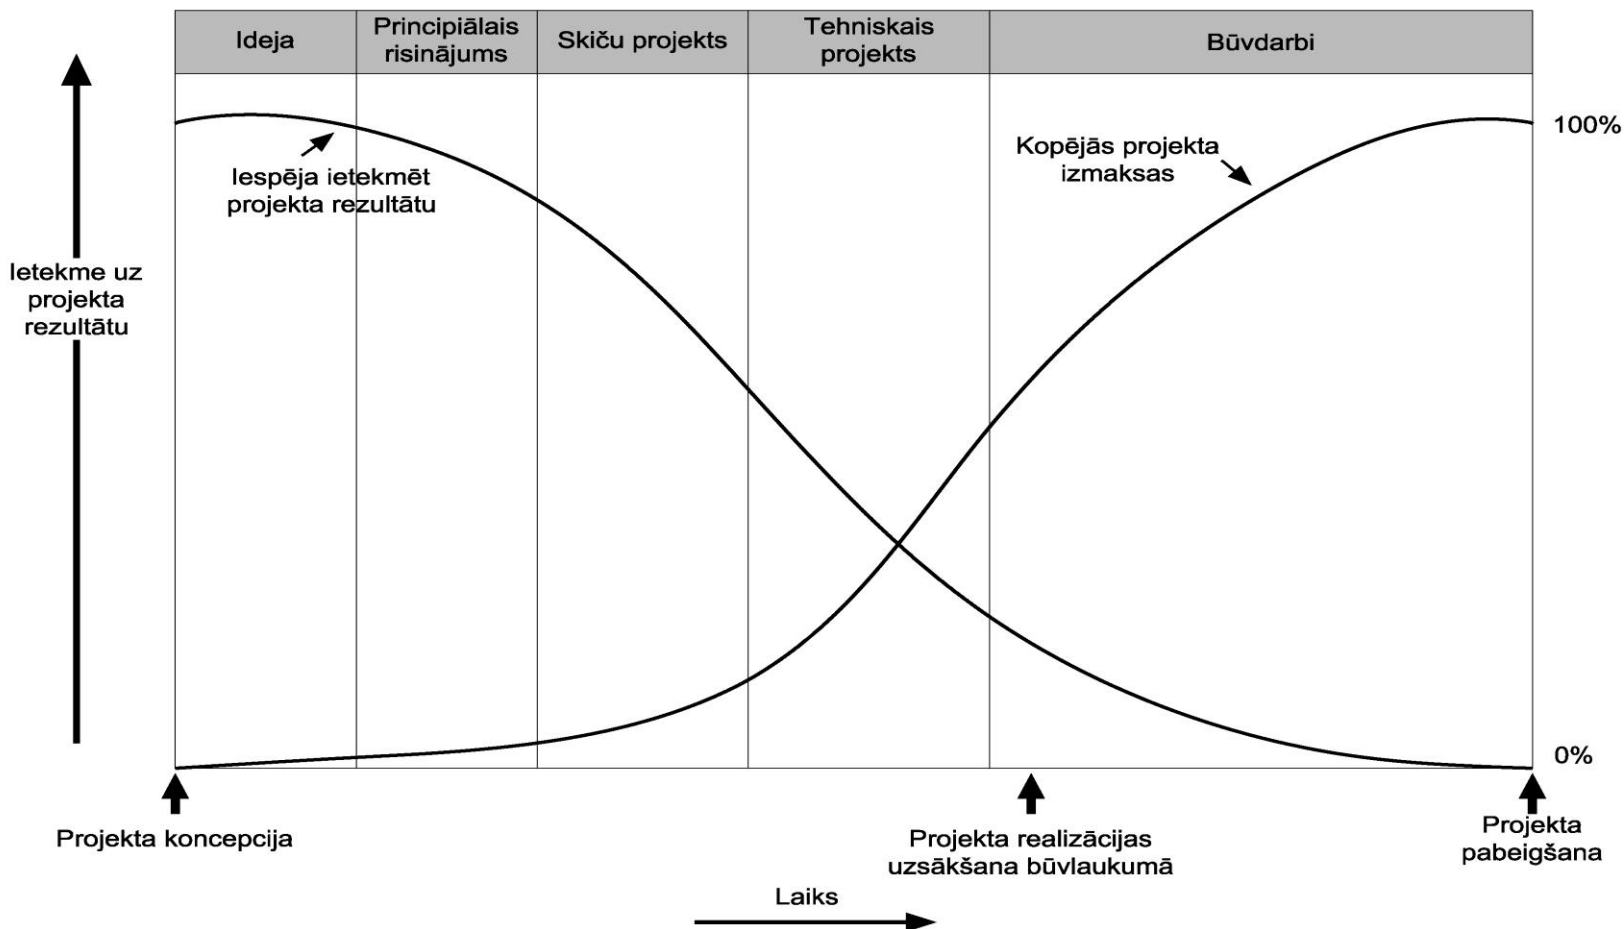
| Ideja | Principiālais risinājums | Skiču projekts | Tehniskais projekts | Būvdarbi |
|---|---|---|---|---|

Ietekme uz projekta rezultātu

Iespēja ietekmēt projekta rezultātu

Kopējās projekta izmaksas

100%

0%

Projekta koncepcija

Projekta realizācijas uzsākšana būvlaukumā

Projekta pabeigšana

Laiks